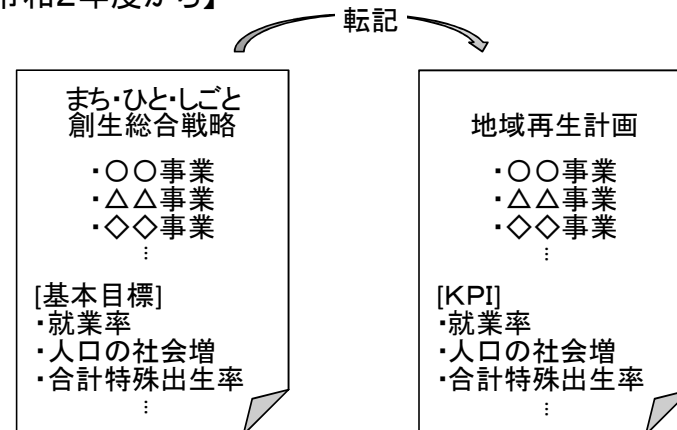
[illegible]和2年度から】

転記

まち･ひと･しごと
創生総合戦略

・○○事業
・△△事業
・◇◇事業
⋮

[基本目標]
・就業率
・人口の社会増
・合計特殊出生率
⋮

地域再生計画

・○○事業
・△△事業
・◇◇事業
⋮

[KPI]
・就業率
・人口の社会増
・合計特殊出生率
⋮